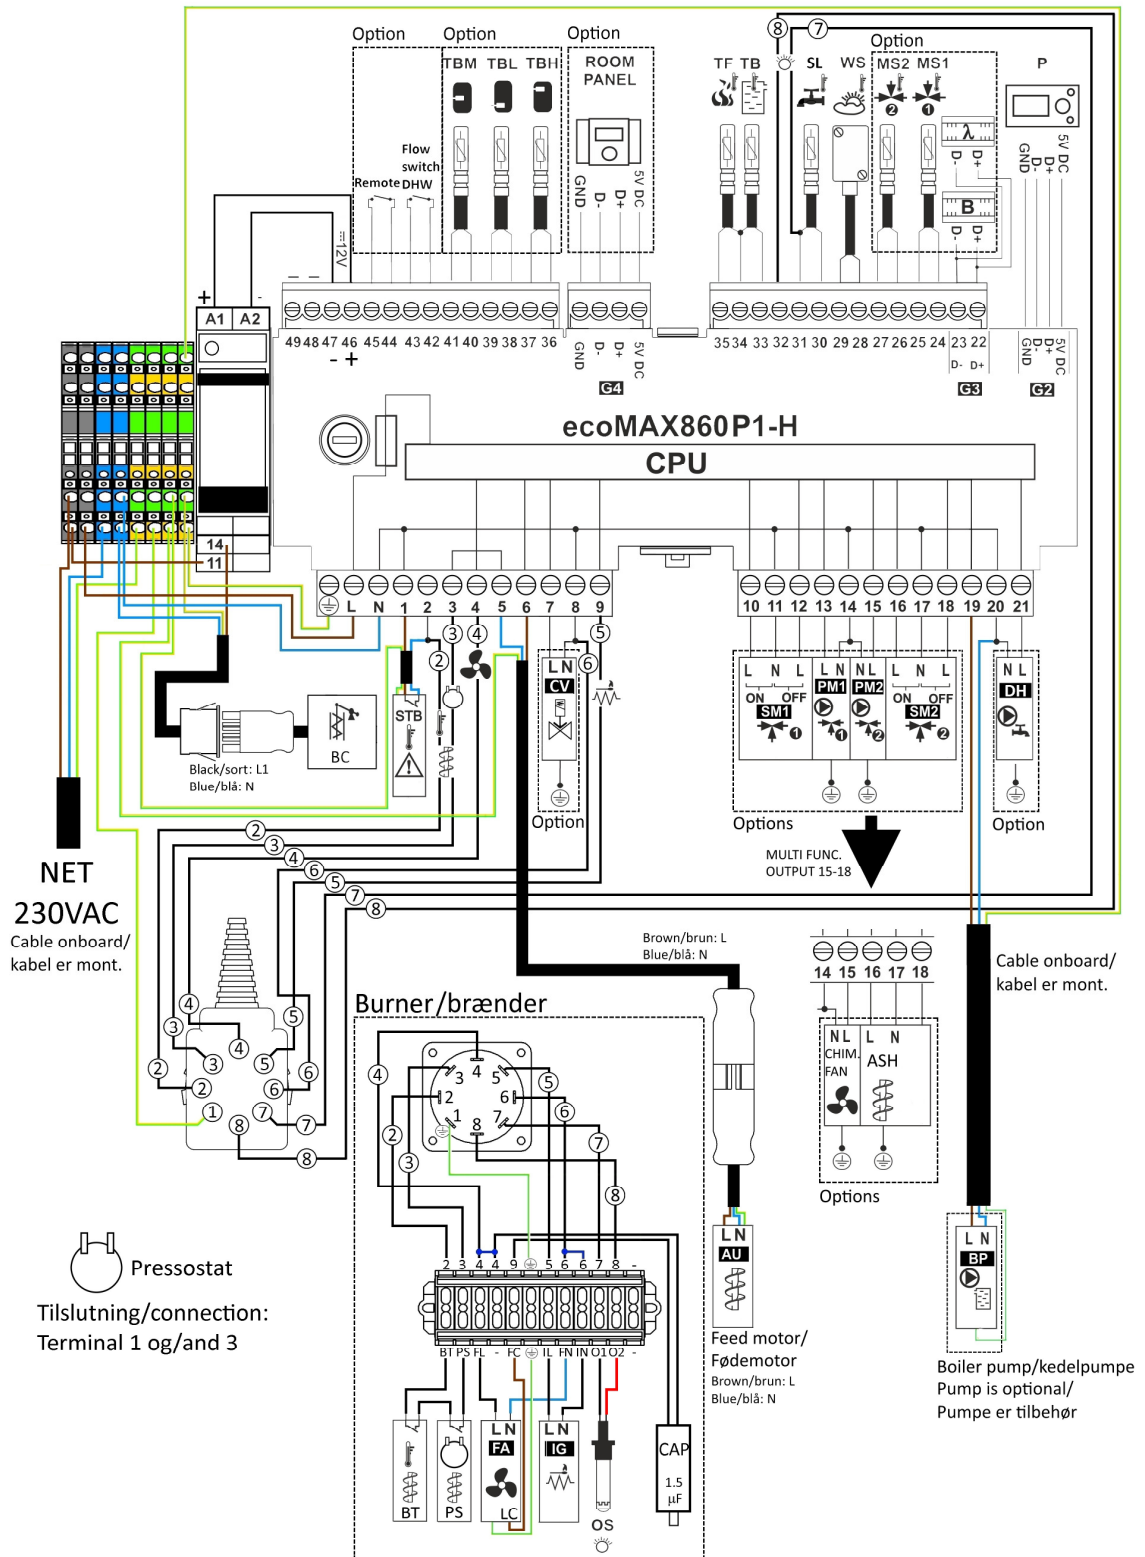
Option Option Option
TBM TBL TBH
ROOM PANEL
GND D- D+ 5V DC
Flow switch
Remote DHW
12V
TF TB
SL WS
Option
MS2 MS1
P
λ
D- D+
B
D- D+
GND D- D+ 5V DC
⑧ ⑦
+ -
A1 A2
49 48 47 46 45 44 43 42 41 40 39 38 37 36
- +
GND D- D+ 5V DC
G4
35 34 33 32 31 30 29 28 27 26 25 24 23 22
D- D+
G3
GND D- D+ 5V DC
G2
ecoMAX860P1-H
CPU
14
11
L N 1 2 3 4 5 6 7 8 9
10 11 12 13 14 15 16 17 18 19 20 21
③ ④ ② ⑤ ⑥
STB
BC
Black/sort: L1
Blue/blå: N
L N
CV
Option
L N L
ON OFF
SM1
L N
PM1
N L
PM2
L N L
ON OFF
SM2
Options
N L
DH
Option
MULTI FUNC. OUTPUT 15-18
NET
230VAC
Cable onboard/ kabel er mont.
② ③ ④ ⑥ ⑤ ⑦ ⑧
Brown/brun: L
Blue/blå: N
14 15 16 17 18
N L
CHIM. FAN
L N
ASH
Options
Cable onboard/ kabel er mont.
Burner/brænder
④ ③ ② ① ⑤ ⑥ ⑦ ⑧
3 4 5
2 6
1 8 7
2 3 4 4 9 5 6 6 7 8 -
BT PS FL - FC IL FN IN O1 O2 -
BT PS
L N
FA
LC
L N
IG
OS
CAP
1.5 µF
L N
AU
Feed motor/ Fødemotor
Brown/brun: L
Blue/blå: N
L N
BP
Boiler pump/kedelpumpe
Pump is optional/
Pumpe er tilbehør
Pressostat
Tilslutning/connection:
Terminal 1 og/and 3